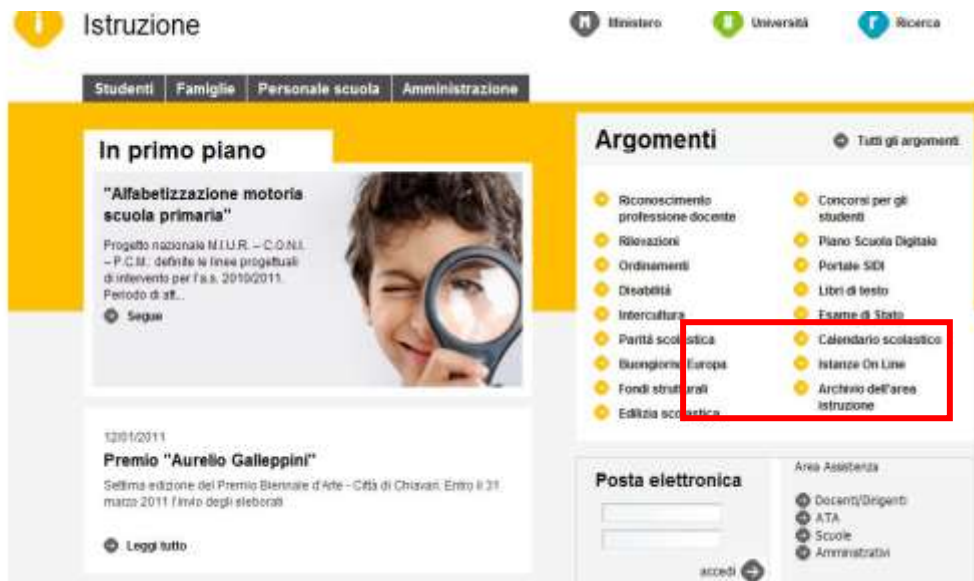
Istruzione

Ministero Università Ricerca

Studenti | Famiglie | Personale scuola | Amministrazione

In primo piano

"Alfabetizzazione motoria scuola primaria"

Progetto nazionale M.I.U.R. – C.O.N.I. – P.C.M.: definite le linee progettuali di intervento per l'a.s. 2010/2011. Periodo di att...

Segue

12/01/2011

Premio "Aurelio Galleppini"

Settima edizione del Premio Biennale d'Arte - Città di Chiavari. Entro il 31 marzo 2011 l'invio degli elaborati

Leggi tutto

Argomenti

Tutti gli argomenti

Riconoscimento professione docente
Rilevazioni
Ordinamenti
Disabilità
Intercultura
Parità scolastica
Buongiorno Europa
Fondi strutturali
Edilizia scolastica

Concorsi per gli studenti
Piano Scuola Digitale
Portale SIDI
Libri di testo
Esame di Stato
Calendario scolastico
Istanze On Line
Archivio dell'area istruzione

Posta elettronica

accedi

Area Assistenza

Docenti/Dirigenti
ATA
Scuole
Amministrativi